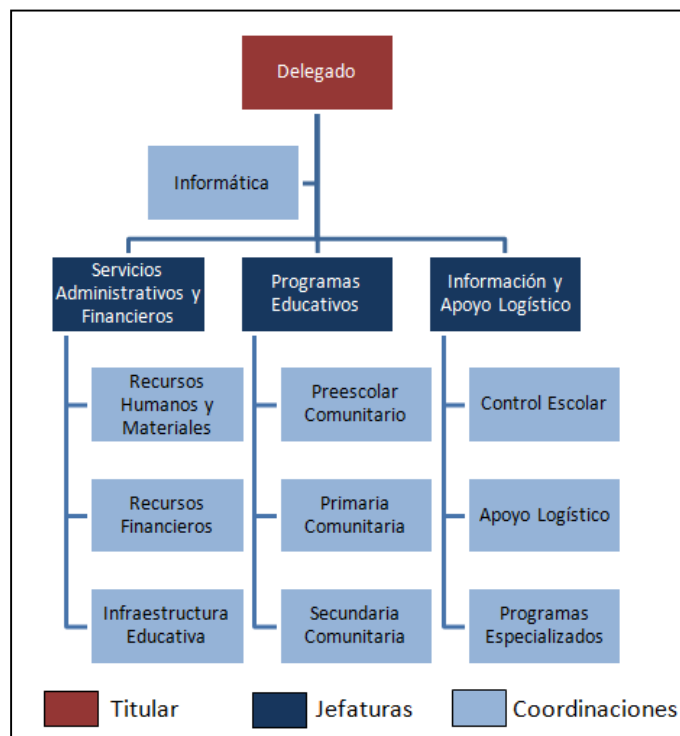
Delegado

Informática

Servicios Administrativos y Financieros

Programas Educativos

Información y Apoyo Logístico

Recursos Humanos y Materiales

Recursos Financieros

Infraestructura Educativa

Preescolar Comunitario

Primaria Comunitaria

Secundaria Comunitaria

Control Escolar

Apoyo Logístico

Programas Especializados

Titular

Jefaturas

Coordinaciones